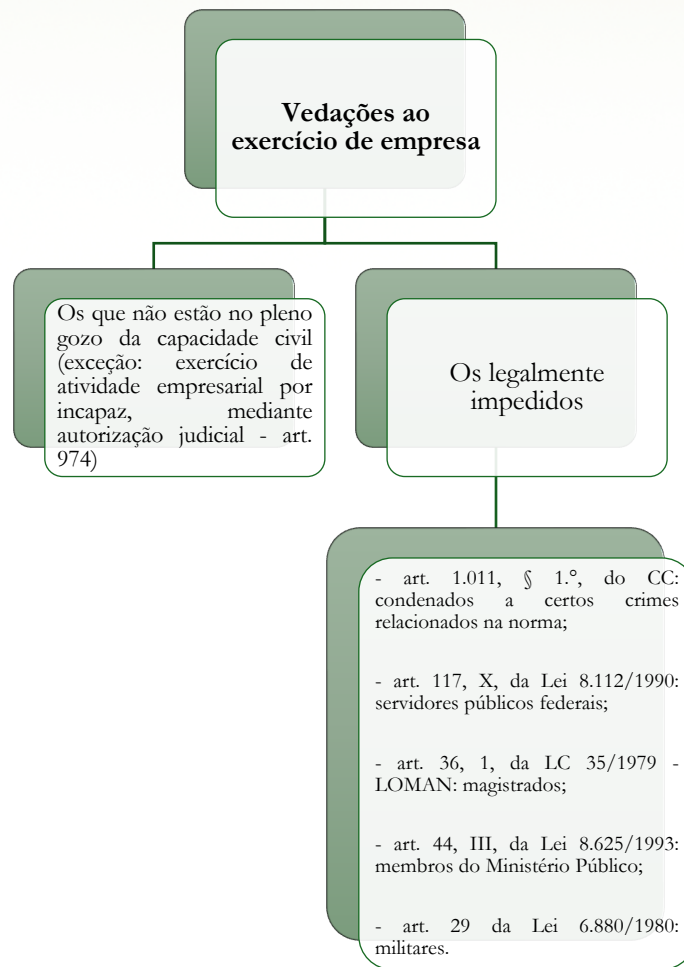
Vedações ao exercício de empresa

Os que não estão no pleno gozo da capacidade civil (exceção: exercício de atividade empresarial por incapaz, mediante autorização judicial - art. 974)

Os legalmente impedidos

- art. 1.011, § 1.°, do CC: condenados a certos crimes relacionados na norma;

- art. 117, X, da Lei 8.112/1990: servidores públicos federais;

- art. 36, 1, da LC 35/1979 - LOMAN: magistrados;

- art. 44, III, da Lei 8.625/1993: membros do Ministério Público;

- art. 29 da Lei 6.880/1980: militares.